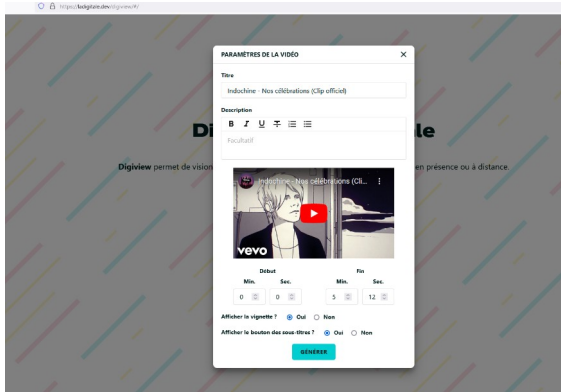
https://ladigitale.dev/digiview/#/

PARAMÈTRES DE LA VIDÉO ✕

Titre

Indochine - Nos célébrations (Clip officiel)

Description

B I U ∓ ☰ ☰

Facultatif

Di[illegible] le

Digiview permet de visio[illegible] en présence ou à distance.

Indochine - Nos célébrations (C... ⋮

vevo

Début

Min. Sec.

0 0

Fin

Min. Sec.

5 12

Afficher la vignette ? Oui Non

Afficher le bouton des sous-titres ? Oui Non

GÉNÉRER